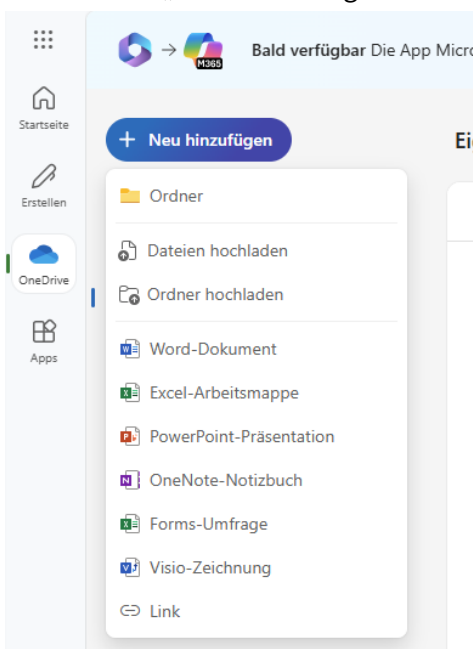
M365

**Bald verfügbar** Die App Micro

Startseite

Erstellen

OneDrive

Apps

+ Neu hinzufügen

Ei

Ordner

Dateien hochladen

Ordner hochladen

Word-Dokument

Excel-Arbeitsmappe

PowerPoint-Präsentation

OneNote-Notizbuch

Forms-Umfrage

Visio-Zeichnung

Link